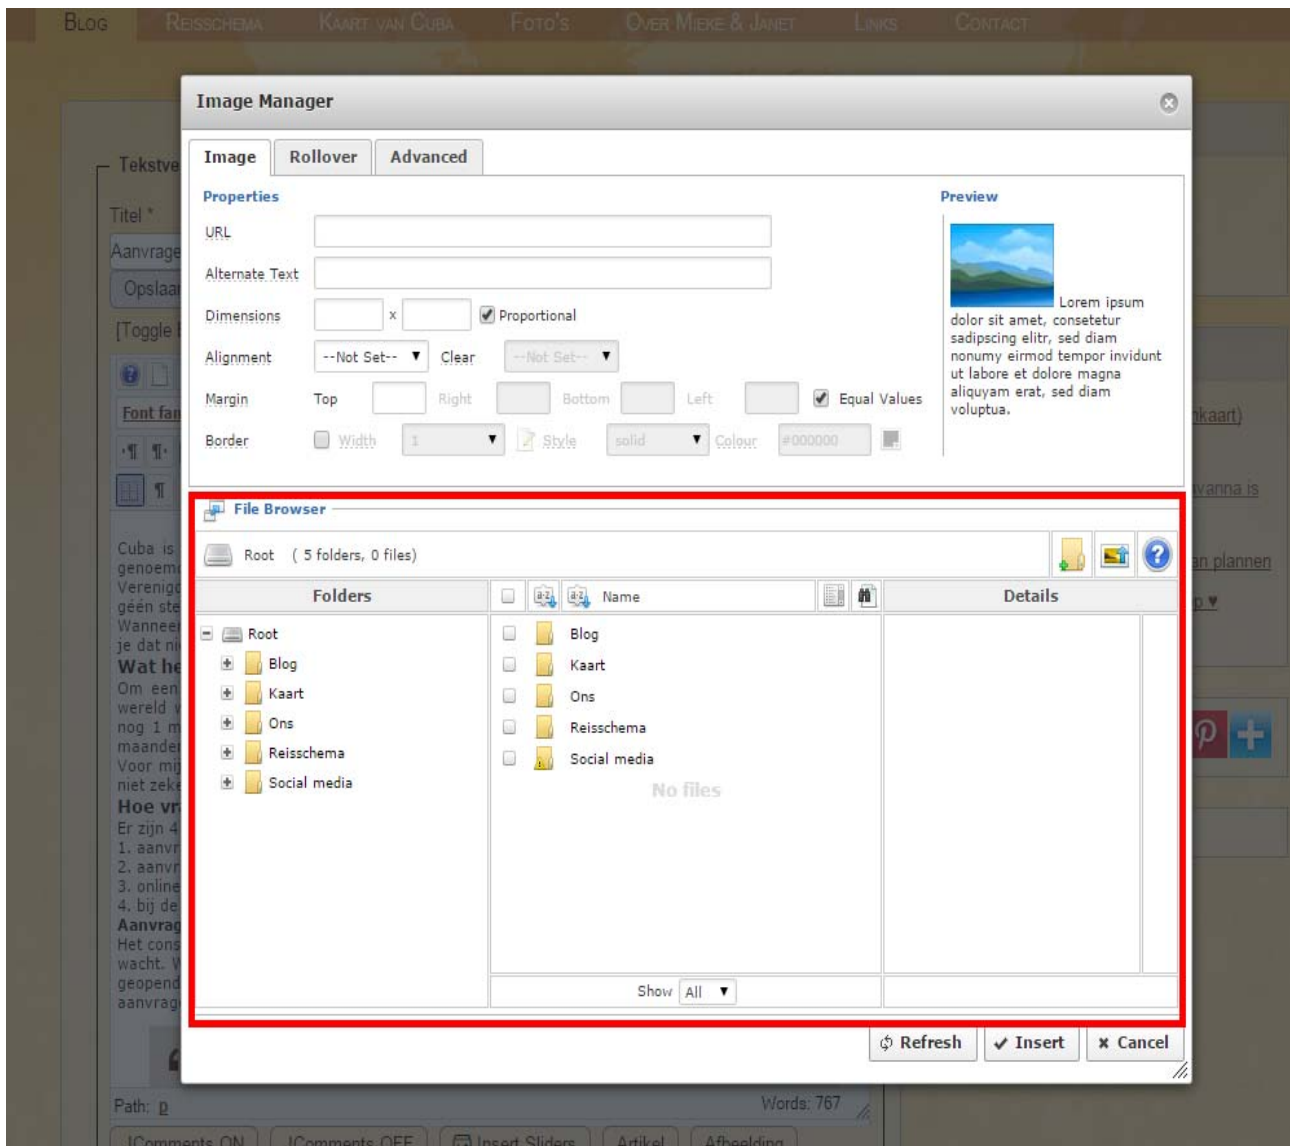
Blog Reisschema Kaart van Cuba Foto's Over Mieke & Janet Links Contact

Image Manager

Image | Rollover | Advanced

Properties

URL

Alternate Text

Dimensions x Proportional

Alignment --Not Set-- Clear --Not Set--

Margin Top Right Bottom Left Equal Values

Border Width 1 Style solid Colour #000000

Preview

Lorem ipsum dolor sit amet, consetetur sadipscing elitr, sed diam nonumy eirmod tempor invidunt ut labore et dolore magna aliquyam erat, sed diam voluptua.

File Browser

Root ( 5 folders, 0 files)

Folders

Root
Blog
Kaart
Ons
Reisschema
Social media

Name

Blog
Kaart
Ons
Reisschema
Social media

No files

Details

Show All

Refresh Insert Cancel

Tekstve
Titel *
Aanvrage
Opslaa
[Toggle
Font fa

Cuba is genoem Verenig géén ste Wanneer je dat ni
Wat he
Om een wereld nog 1 m maande Voor mi niet zek
Hoe vr
Er zijn 4
1. aanvr
2. aanvr
3. online
4. bij de
Aanvrag
Het cons wacht. geopend aanvrag

nkaart)
vanna is
an plannen
p ▾

Path: p
Words: 767

[Comments ON] [Comments OFF] Insert Sliders Artikel Afbeelding